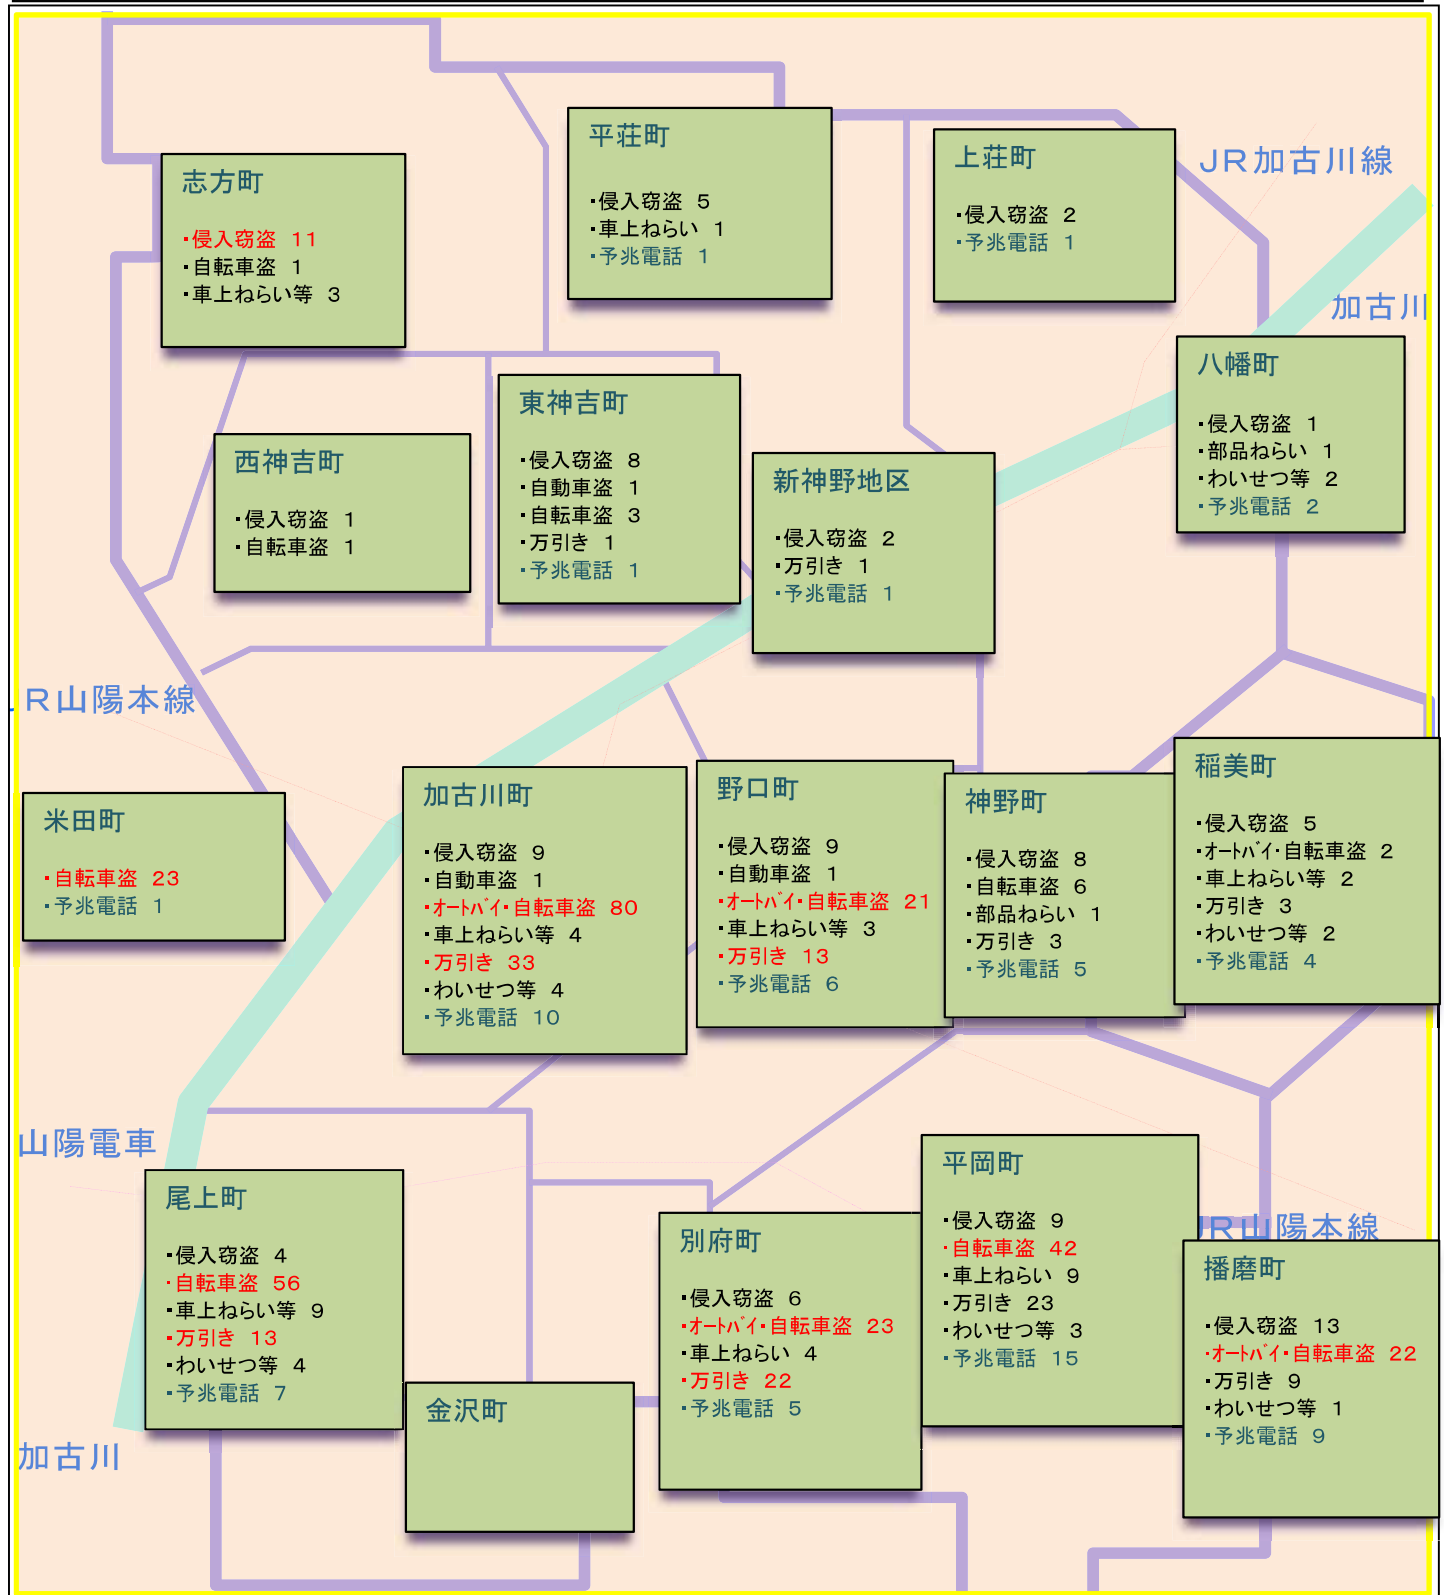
志方町

・侵入窃盗　11
・自転車盗　1
・車上ねらい等　3

平荘町

・侵入窃盗　5
・車上ねらい　1
・予兆電話　1

上荘町

・侵入窃盗　2
・予兆電話　1

JR加古川線

加古川

八幡町

・侵入窃盗　1
・部品ねらい　1
・わいせつ等　2
・予兆電話　2

西神吉町

・侵入窃盗　1
・自転車盗　1

東神吉町

・侵入窃盗　8
・自動車盗　1
・自転車盗　3
・万引き　1
・予兆電話　1

新神野地区

・侵入窃盗　2
・万引き　1
・予兆電話　1

JR山陽本線

米田町

・自転車盗　23
・予兆電話　1

加古川町

・侵入窃盗　9
・自動車盗　1
・オートバイ・自転車盗　80
・車上ねらい等　4
・万引き　33
・わいせつ等　4
・予兆電話　10

野口町

・侵入窃盗　9
・自動車盗　1
・オートバイ・自転車盗　21
・車上ねらい等　3
・万引き　13
・予兆電話　6

神野町

・侵入窃盗　8
・自転車盗　6
・部品ねらい　1
・万引き　3
・予兆電話　5

稲美町

・侵入窃盗　5
・オートバイ・自転車盗　2
・車上ねらい等　2
・万引き　3
・わいせつ等　2
・予兆電話　4

山陽電車

尾上町

・侵入窃盗　4
・自転車盗　56
・車上ねらい等　9
・万引き　13
・わいせつ等　4
・予兆電話　7

平岡町

・侵入窃盗　9
・自転車盗　42
・車上ねらい　9
・万引き　23
・わいせつ等　3
・予兆電話　15

JR山陽本線

別府町

・侵入窃盗　6
・オートバイ・自転車盗　23
・車上ねらい　4
・万引き　22
・予兆電話　5

播磨町

・侵入窃盗　13
・オートバイ・自転車盗　22
・万引き　9
・わいせつ等　1
・予兆電話　9

金沢町

加古川